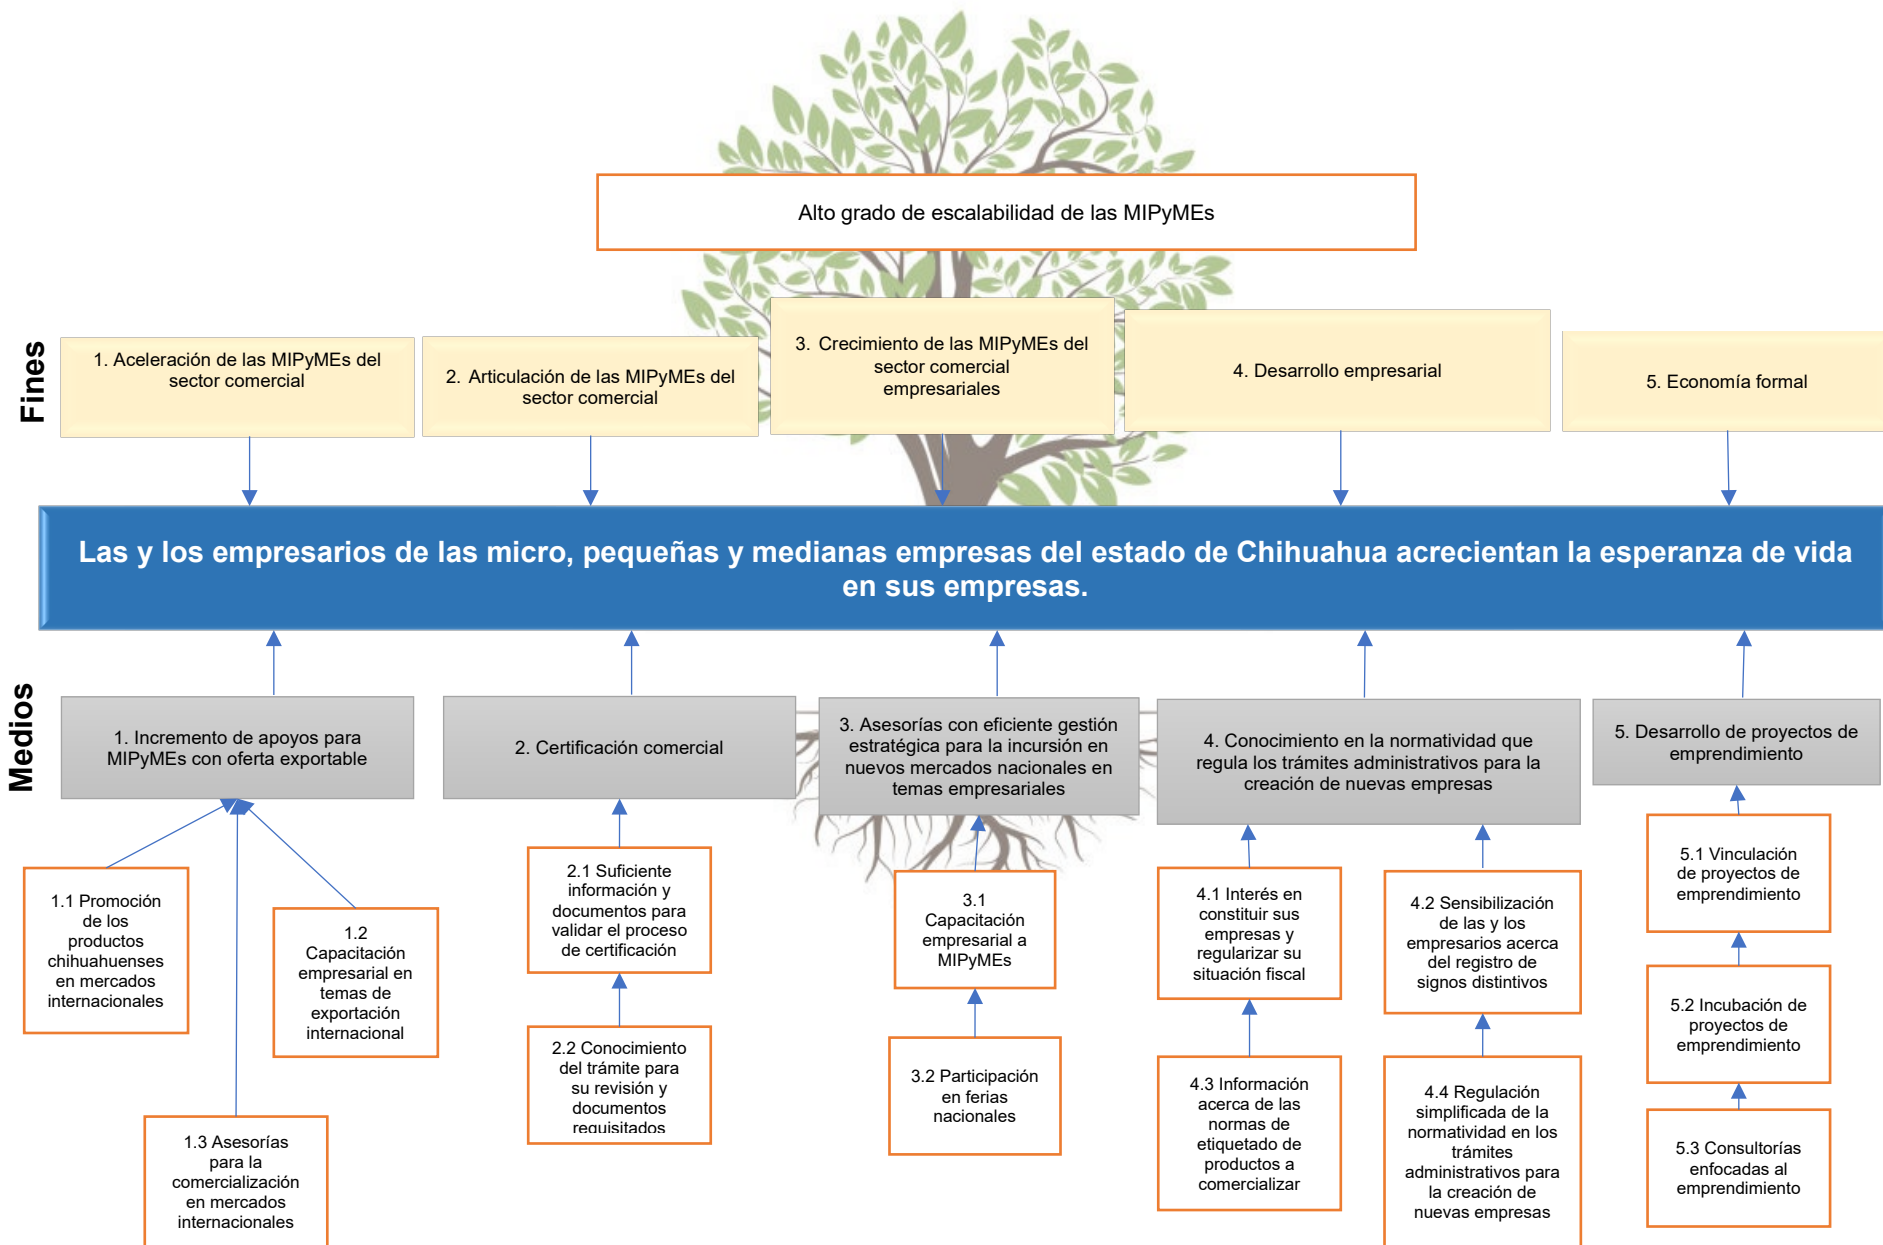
Alto grado de escalabilidad de las MIPyMEs

Fines

1. Aceleración de las MIPyMEs del sector comercial

2. Articulación de las MIPyMEs del sector comercial

3. Crecimiento de las MIPyMEs del sector comercial empresariales

4. Desarrollo empresarial

5. Economía formal

Las y los empresarios de las micro, pequeñas y medianas empresas del estado de Chihuahua acrecientan la esperanza de vida en sus empresas.

Medios

1. Incremento de apoyos para MIPyMEs con oferta exportable

2. Certificación comercial

3. Asesorías con eficiente gestión estratégica para la incursión en nuevos mercados nacionales en temas empresariales

4. Conocimiento en la normatividad que regula los trámites administrativos para la creación de nuevas empresas

5. Desarrollo de proyectos de emprendimiento

1.1 Promoción de los productos chihuahuenses en mercados internacionales

1.2 Capacitación empresarial en temas de exportación internacional

1.3 Asesorías para la comercialización en mercados internacionales

2.1 Suficiente información y documentos para validar el proceso de certificación

2.2 Conocimiento del trámite para su revisión y documentos requisitados

3.1 Capacitación empresarial a MIPyMEs

3.2 Participación en ferias nacionales

4.1 Interés en constituir sus empresas y regularizar su situación fiscal

4.2 Sensibilización de las y los empresarios acerca del registro de signos distintivos

4.3 Información acerca de las normas de etiquetado de productos a comercializar

4.4 Regulación simplificada de la normatividad en los trámites administrativos para la creación de nuevas empresas

5.1 Vinculación de proyectos de emprendimiento

5.2 Incubación de proyectos de emprendimiento

5.3 Consultorías enfocadas al emprendimiento